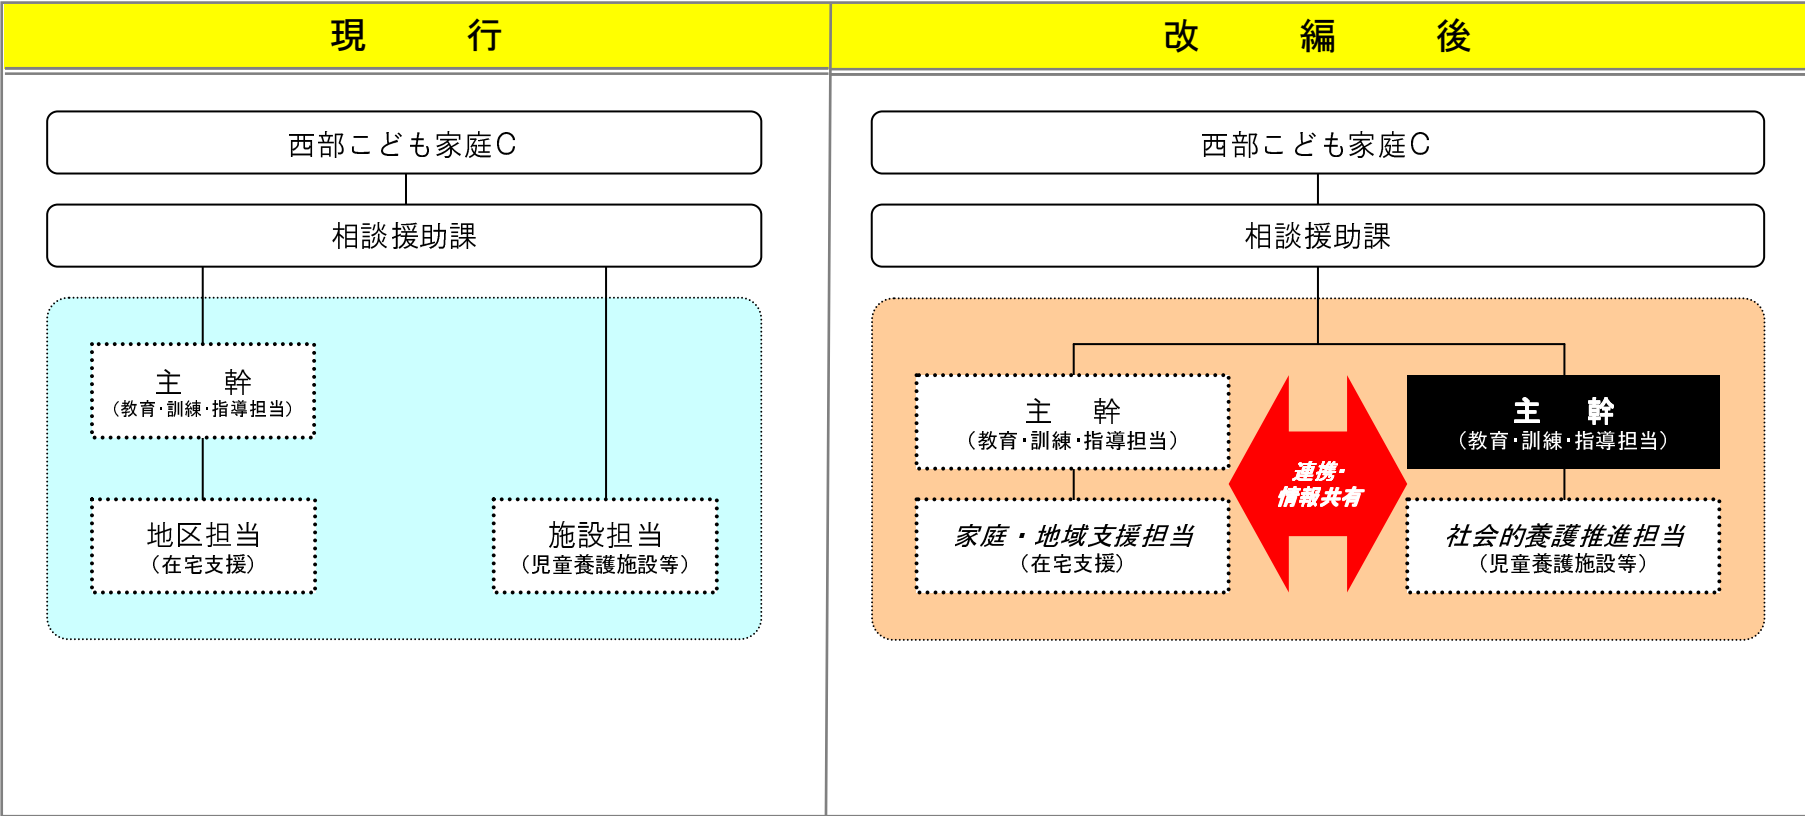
現　行

西部こども家庭C

相談援助課

主　幹
（教育･訓練･指導担当）

地区担当
（在宅支援）

施設担当
（児童養護施設等）

改　編　後

西部こども家庭C

相談援助課

主　幹
（教育･訓練･指導担当）

家庭・地域支援担当
（在宅支援）

連携･
情報共有

主　幹
（教育･訓練･指導担当）

社会的養護推進担当
（児童養護施設等）